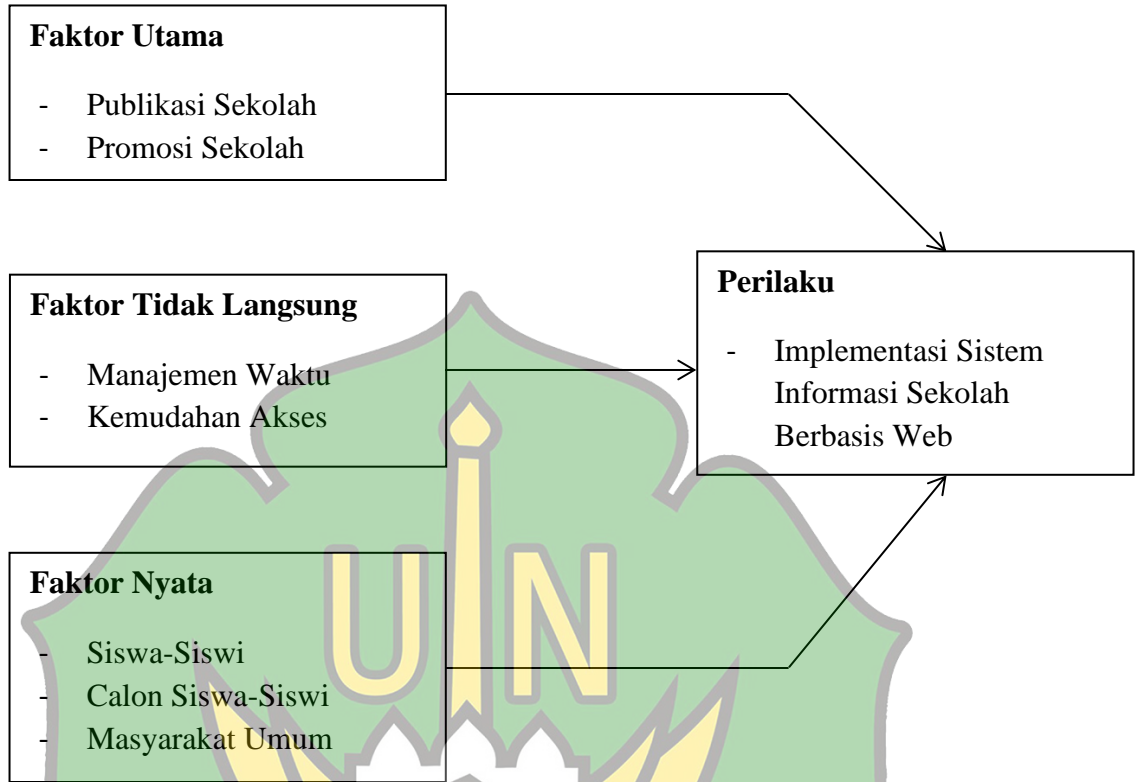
**Faktor Utama**

- Publikasi Sekolah
- Promosi Sekolah

**Faktor Tidak Langsung**

- Manajemen Waktu
- Kemudahan Akses

**Faktor Nyata**

- Siswa-Siswi
- Calon Siswa-Siswi
- Masyarakat Umum

**Perilaku**

- Implementasi Sistem Informasi Sekolah Berbasis Web